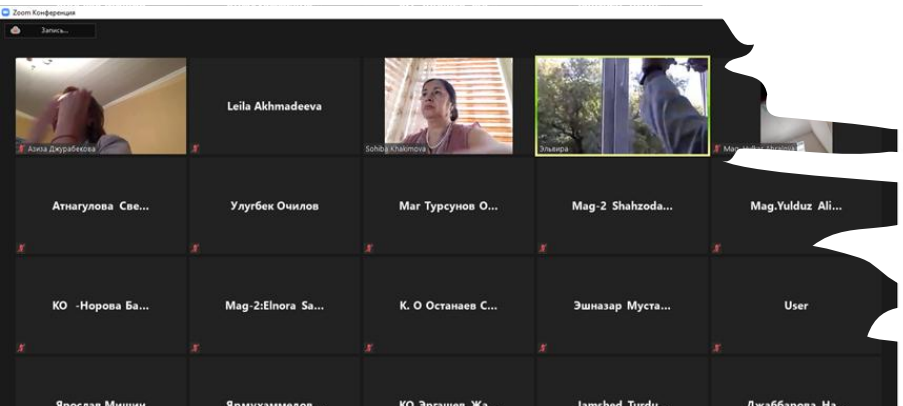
Zoom Конференция

Запись...

Азиза Джурабекова

Leila Akhmadeeva

Sohiba Khakimova

Эльвира

Mag-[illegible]

Атнагулова Све...

Улугбек Очилов

Маг Турсунов О...

Mag-2 Shahzoda...

Mag.Yulduz Ali...

КО -Норова Ба...

Mag-2:Elnora Sa...

К. О Останаев С...

Эшназар Муста...

User

Ярослав Мишин

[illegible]

КО Эргашев Жа...

Jamshed Turdu...

Джаббарова На...